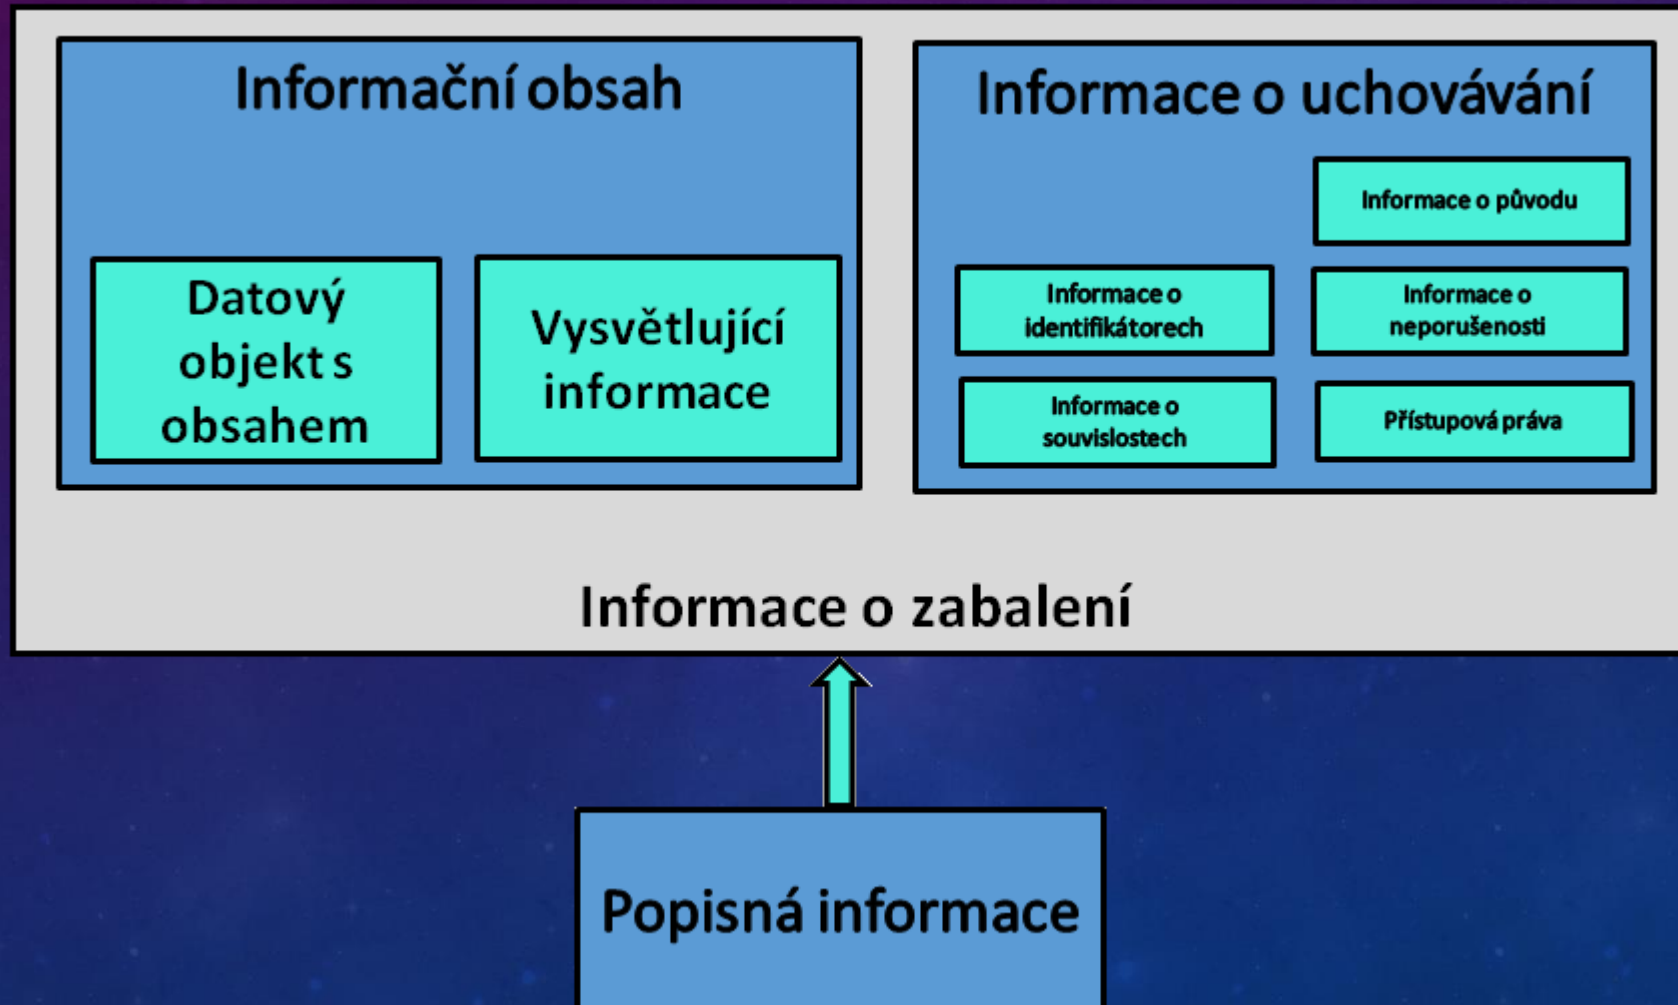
Informační obsah

Datový objekt s obsahem

Vysvětlující informace

Informace o uchovávání

Informace o původu

Informace o identifikátorech

Informace o neporušenosti

Informace o souvislostech

Přístupová práva

Informace o zabalení

Popisná informace